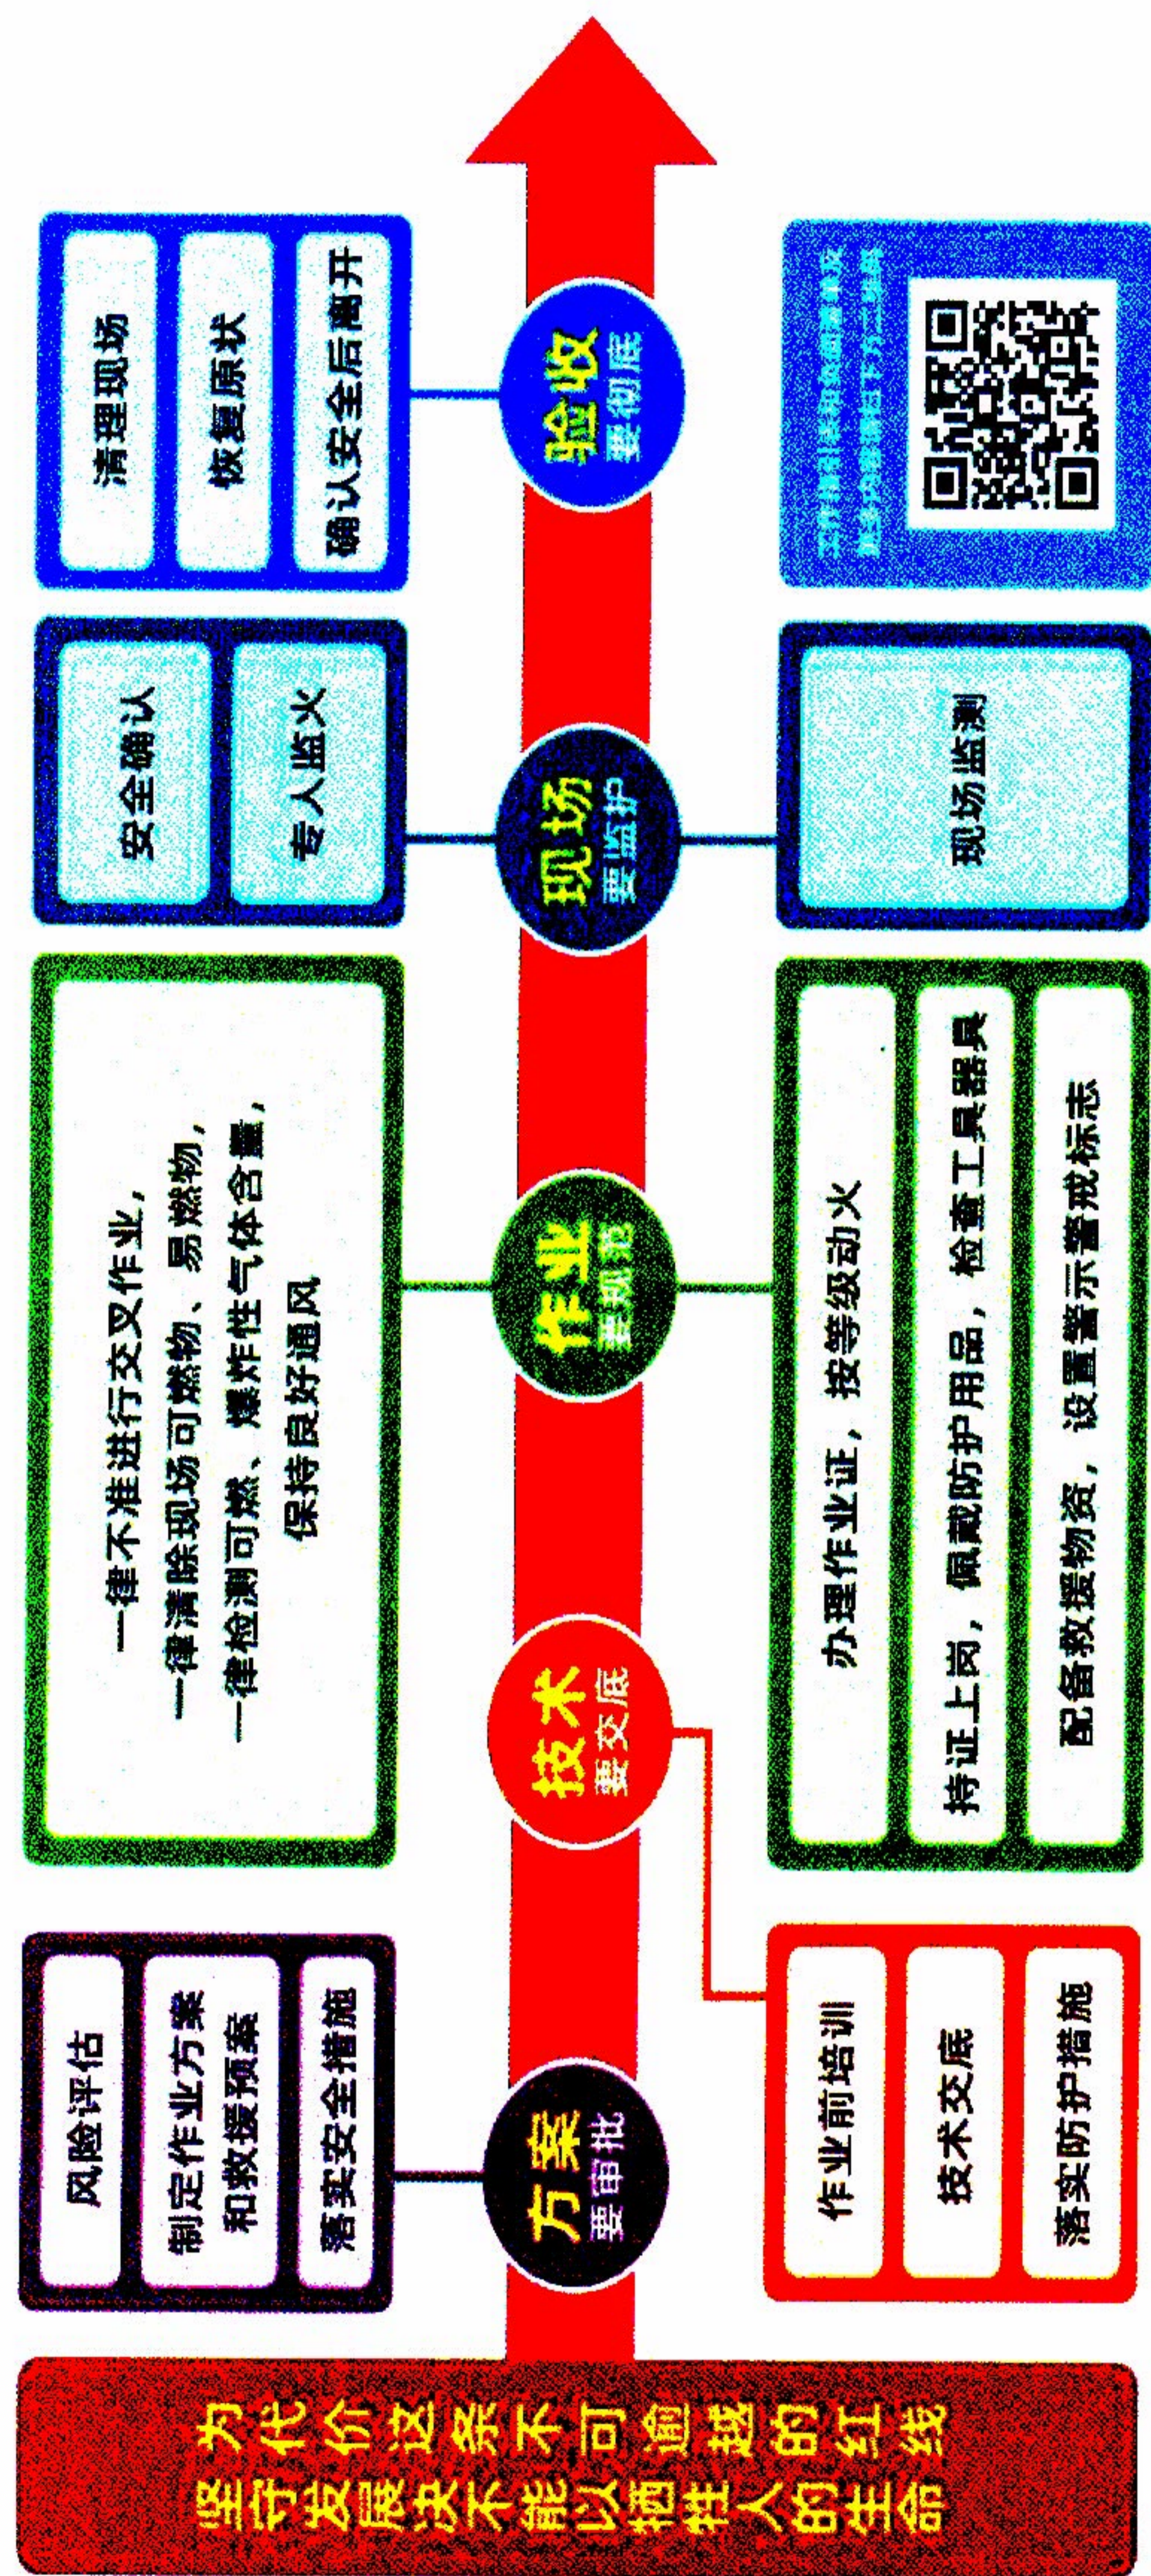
坚守发展决不能以牺牲人的生命
为代价这条不可逾越的红线

方案 要审批
风险评估
制定作业方案和救援预案
落实安全措施

技术 要交底
作业前培训
技术交底
落实防护措施

作业 要规范
一律不准进行交叉作业，
一律清除现场可燃物、易燃物，
一律检测可燃、爆炸性气体含量，
保持良好通风

办理作业证，按等级动火
持证上岗，佩戴防护用品，检查工具器具
配备救援物资，设置警示警戒标志

现场 要监护
安全确认
专人监火
现场监测

验收 要彻底
清理现场
恢复原状
确认安全后离开

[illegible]